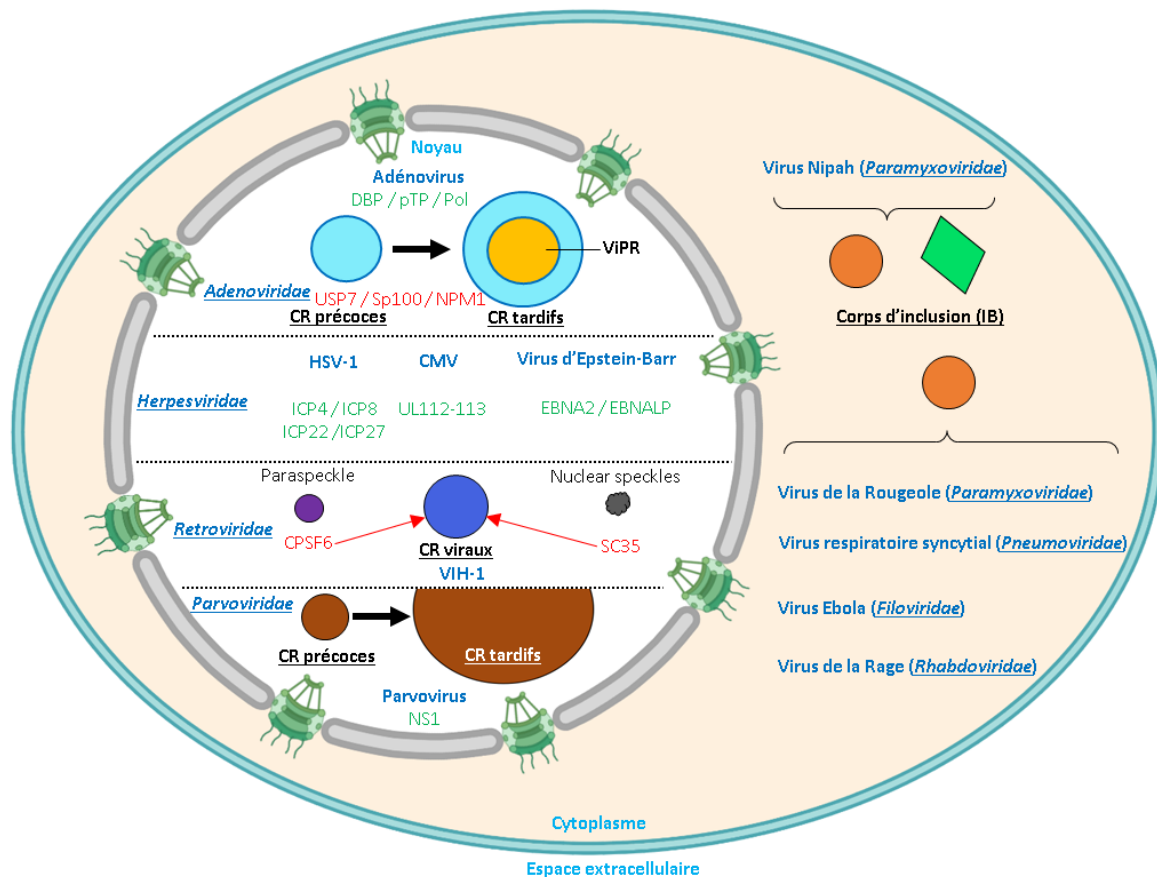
Noyau

Adénovirus

DBP / pTP / Pol

ViPR

Adenoviridae

USP7 / Sp100 / NPM1

CR précoces

CR tardifs

HSV-1

CMV

Virus d'Epstein-Barr

Herpesviridae

ICP4 / ICP8
ICP22 /ICP27

UL112-113

EBNA2 / EBNALP

Paraspeckle

Nuclear speckles

Retroviridae

CPSF6

CR viraux

SC35

VIH-1

Parvoviridae

CR précoces

CR tardifs

Parvovirus

NS1

Virus Nipah (Paramyxoviridae)

Corps d'inclusion (IB)

Virus de la Rougeole (Paramyxoviridae)

Virus respiratoire syncytial (Pneumoviridae)

Virus Ebola (Filoviridae)

Virus de la Rage (Rhabdoviridae)

Cytoplasme

Espace extracellulaire